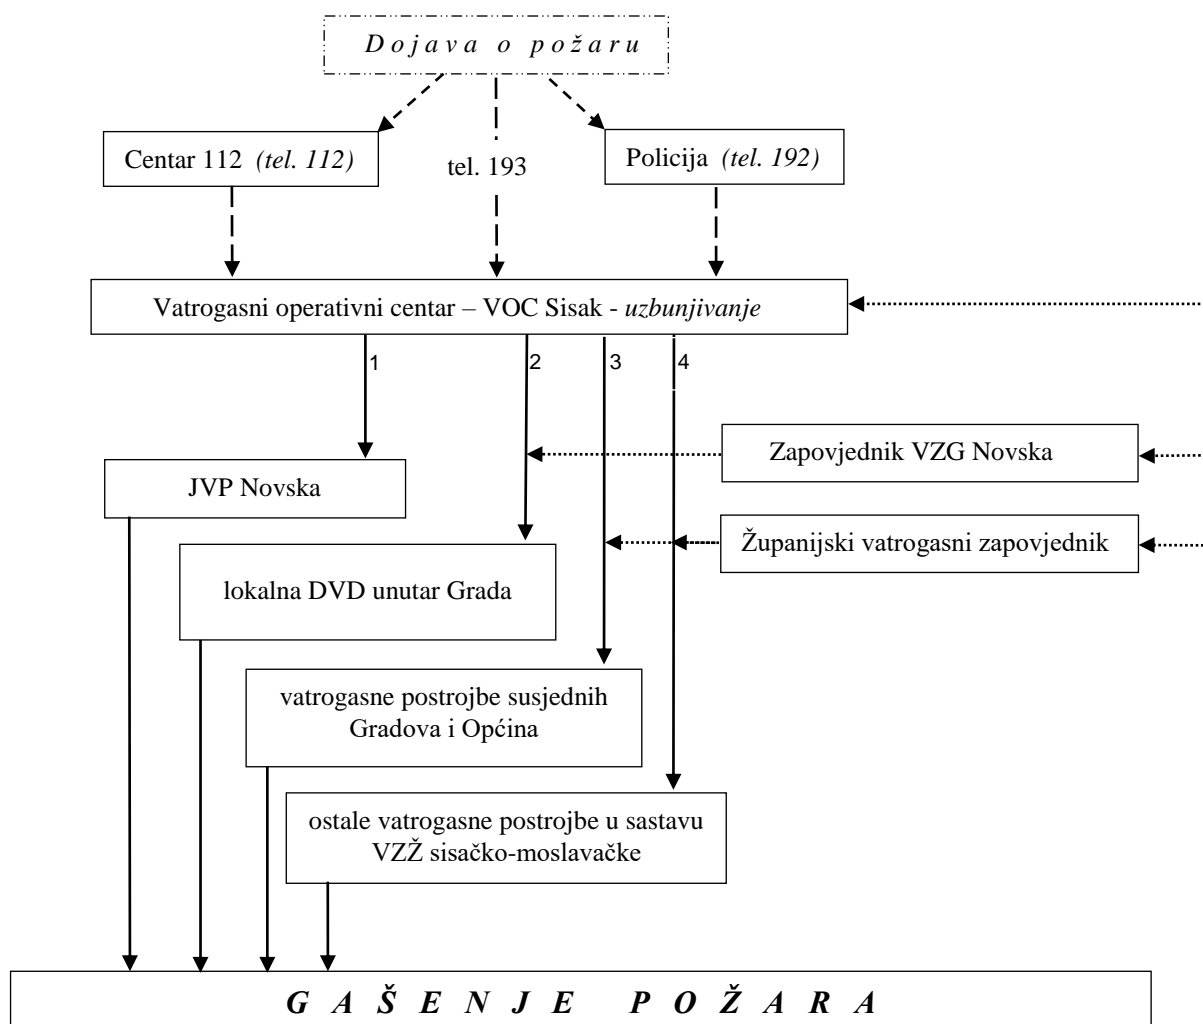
D o j a v a o p o ž a r u

Centar 112 (tel. 112)

tel. 193

Policija (tel. 192)

Vatrogasni operativni centar – VOC Sisak - uzbunjivanje

1

2

3

4

Zapovjednik VZG Novska

JVP Novska

Županijski vatrogasni zapovjednik

lokalna DVD unutar Grada

vatrogasne postrojbe susjednih Gradova i Općina

ostale vatrogasne postrojbe u sastavu VZŽ sisačko-moslavačke

G A Š E N J E P O Ž A R A